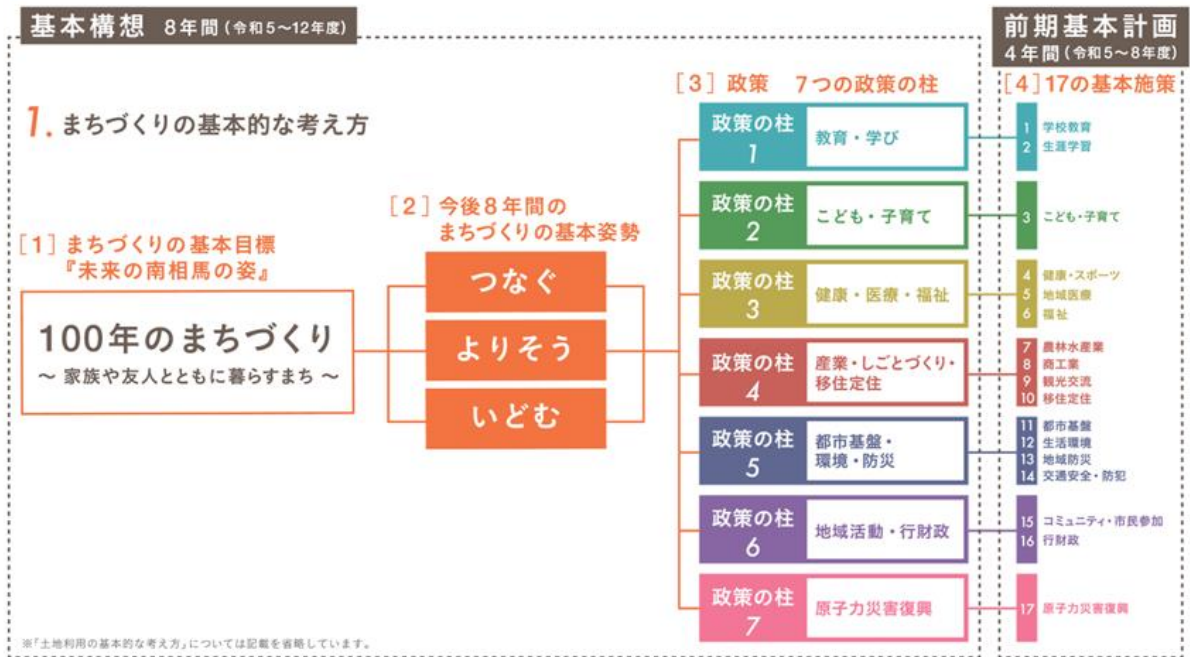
基本構想 8年間（令和5～12年度）

前期基本計画
4年間（令和5～8年度）

1. まちづくりの基本的な考え方

［1］まちづくりの基本目標
『未来の南相馬の姿』

100年のまちづくり
～ 家族や友人とともに暮らすまち ～

［2］今後8年間の
まちづくりの基本姿勢

つなぐ

よりそう

いどむ

［3］政策 7つの政策の柱

政策の柱 1 教育・学び

政策の柱 2 こども・子育て

政策の柱 3 健康・医療・福祉

政策の柱 4 産業・しごとづくり・移住定住

政策の柱 5 都市基盤・環境・防災

政策の柱 6 地域活動・行財政

政策の柱 7 原子力災害復興

［4］17の基本施策

1 学校教育
2 生涯学習
3 こども・子育て
4 健康・スポーツ
5 地域医療
6 福祉
7 農林水産業
8 商工業
9 観光交流
10 移住定住
11 都市基盤
12 生活環境
13 地域防災
14 交通安全・防犯
15 コミュニティ・市民参加
16 行財政
17 原子力災害復興

※「土地利用の基本的な考え方」については記載を省略しています。